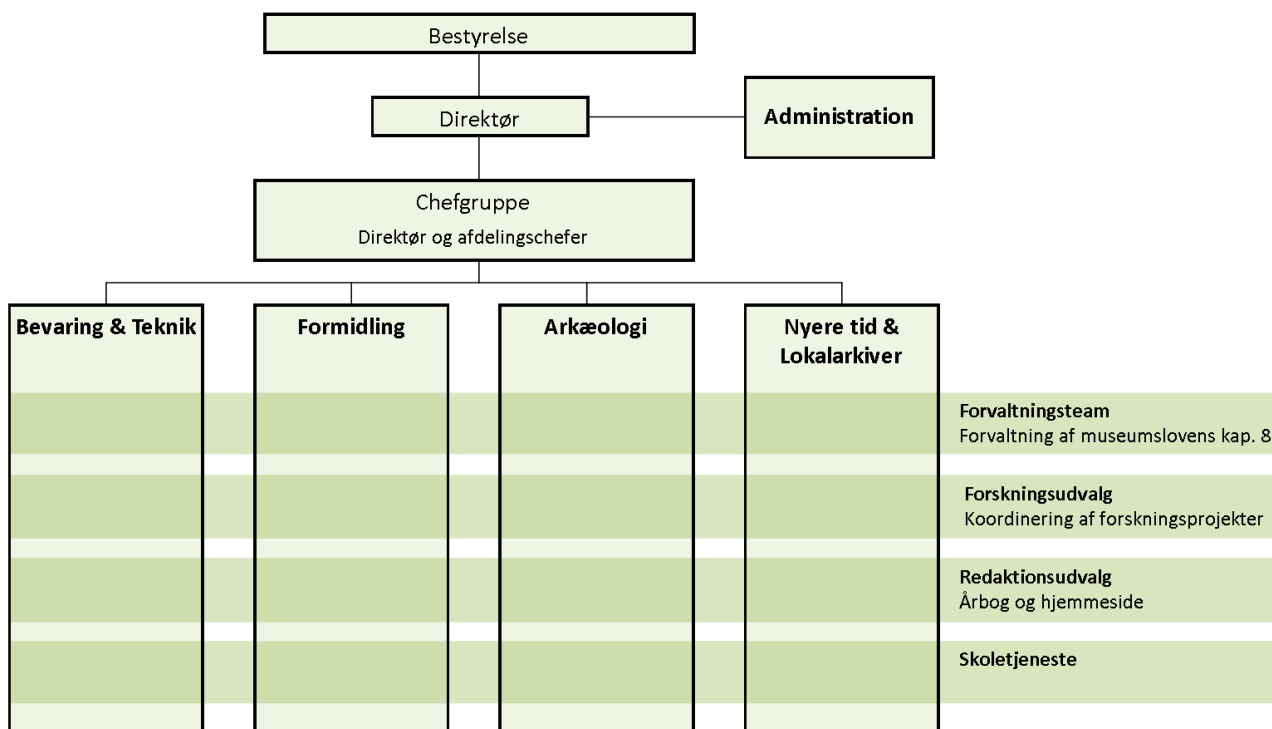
Bestyrelse

Direktør

Administration

Chefgruppe
Direktør og afdelingschefer

Bevaring & Teknik

Formidling

Arkæologi

Nyere tid & Lokalarkiver

Forvaltningsteam
Forvaltning af museumslovens kap. 8

Forskningsudvalg
Koordinering af forskningsprojekter

Redaktionsudvalg
Årbog og hjemmeside

Skoletjeneste